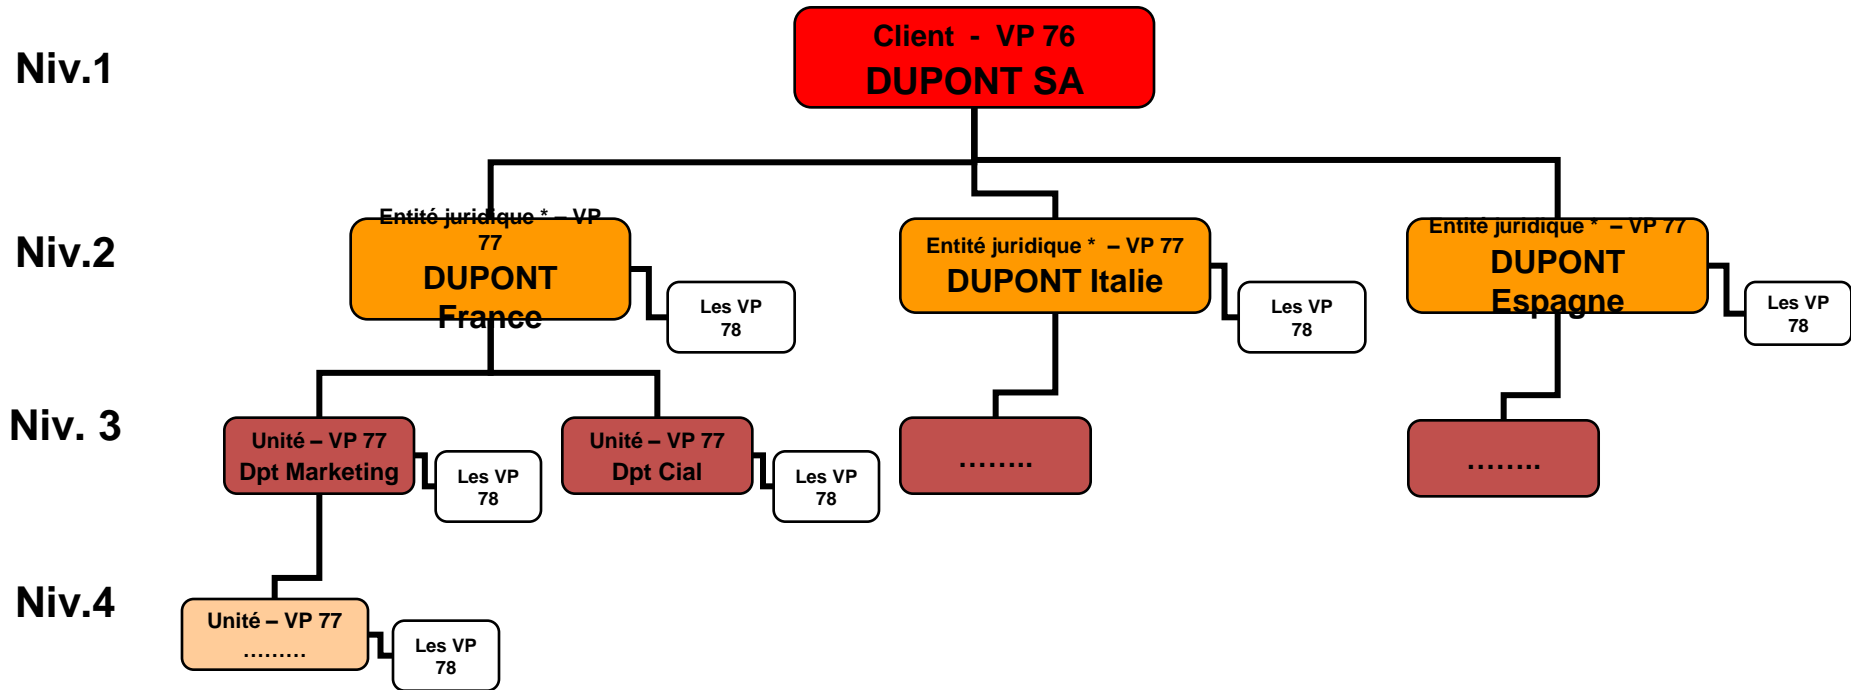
Niv.1

Client - VP 76
DUPONT SA

Niv.2

Entité juridique * – VP 77
DUPONT France

Les VP 78

Entité juridique * – VP 77
DUPONT Italie

Les VP 78

Entité juridique * – VP 77
DUPONT Espagne

Les VP 78

Niv. 3

Unité – VP 77
Dpt Marketing

Les VP 78

Unité – VP 77
Dpt Cial

Les VP 78

……..

……..

Niv.4

Unité – VP 77
………

Les VP 78